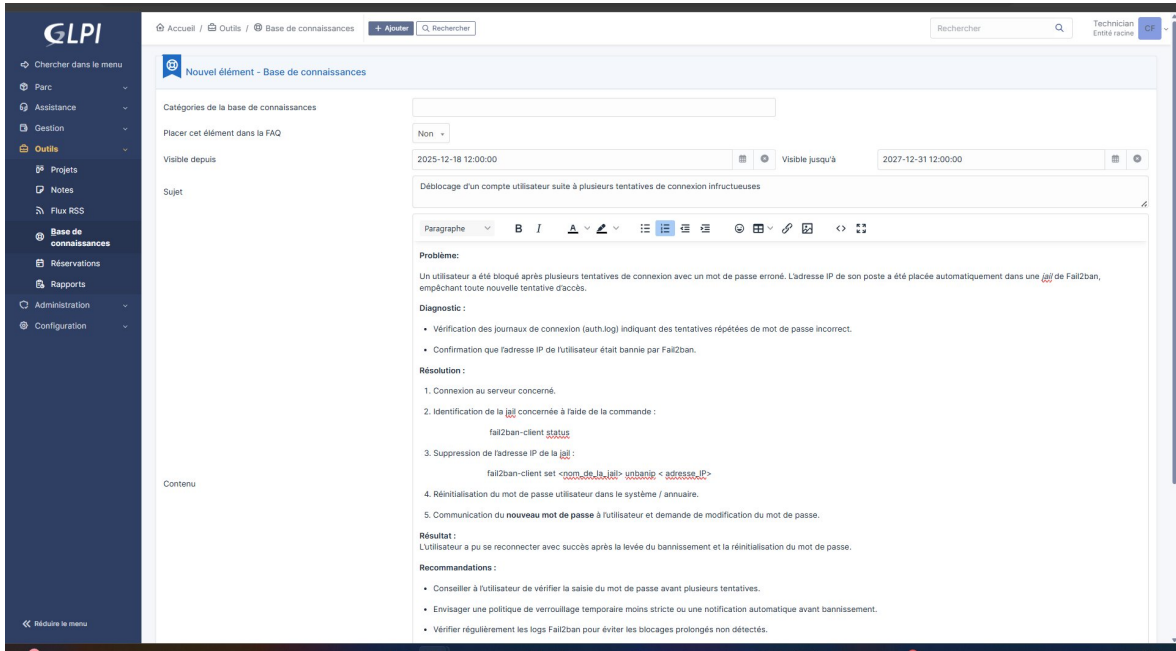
GLPI

Chercher dans le menu
Parc
Assistance
Gestion
Outils
Projets
Notes
Flux RSS
Base de connaissances
Réservations
Rapports
Administration
Configuration

Réduire le menu

Accueil / Outils / Base de connaissances + Ajouter Rechercher

Rechercher

Technician
Entité racine
CF

Nouvel élément - Base de connaissances

Catégories de la base de connaissances

Placer cet élément dans la FAQ Non

Visible depuis 2025-12-18 12:00:00 Visible jusqu'à 2027-12-31 12:00:00

Sujet Déblocage d'un compte utilisateur suite à plusieurs tentatives de connexion infructueuses

Contenu

Paragraphe

Problème:

Un utilisateur a été bloqué après plusieurs tentatives de connexion avec un mot de passe erroné. L'adresse IP de son poste a été placée automatiquement dans une *jail* de Fail2ban, empêchant toute nouvelle tentative d'accès.

Diagnostic :

- Vérification des journaux de connexion (auth.log) indiquant des tentatives répétées de mot de passe incorrect.
- Confirmation que l'adresse IP de l'utilisateur était bannie par Fail2ban.

Résolution :

1. Connexion au serveur concerné.
2. Identification de la jail concernée à l'aide de la commande :

fail2ban-client status

3. Suppression de l'adresse IP de la jail :

fail2ban-client set <nom_de_la_jail> unbanip < adresse_IP>

4. Réinitialisation du mot de passe utilisateur dans le système / annuaire.
5. Communication du **nouveau mot de passe** à l'utilisateur et demande de modification du mot de passe.

Résultat :
L'utilisateur a pu se reconnecter avec succès après la levée du bannissement et la réinitialisation du mot de passe.

Recommandations :

- Conseiller à l'utilisateur de vérifier la saisie du mot de passe avant plusieurs tentatives.
- Envisager une politique de verrouillage temporaire moins stricte ou une notification automatique avant bannissement.
- Vérifier régulièrement les logs Fail2ban pour éviter les blocages prolongés non détectés.